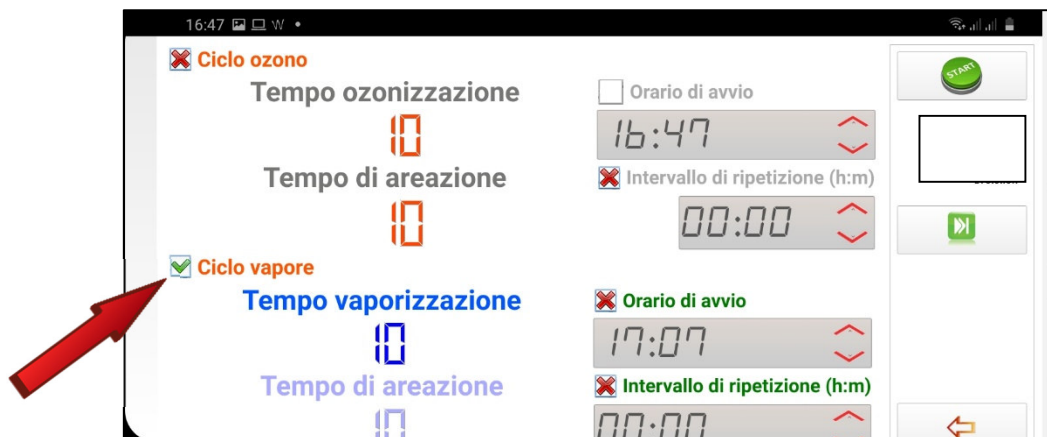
16:47

Ciclo ozono

Tempo ozonizzazione

10

Orario di avvio

16:47

START

Tempo di areazione

Intervallo di ripetizione (h:m)

10

00:00

Ciclo vapore

Tempo vaporizzazione

Orario di avvio

10

17:07

Tempo di areazione

Intervallo di ripetizione (h:m)

10

00:00